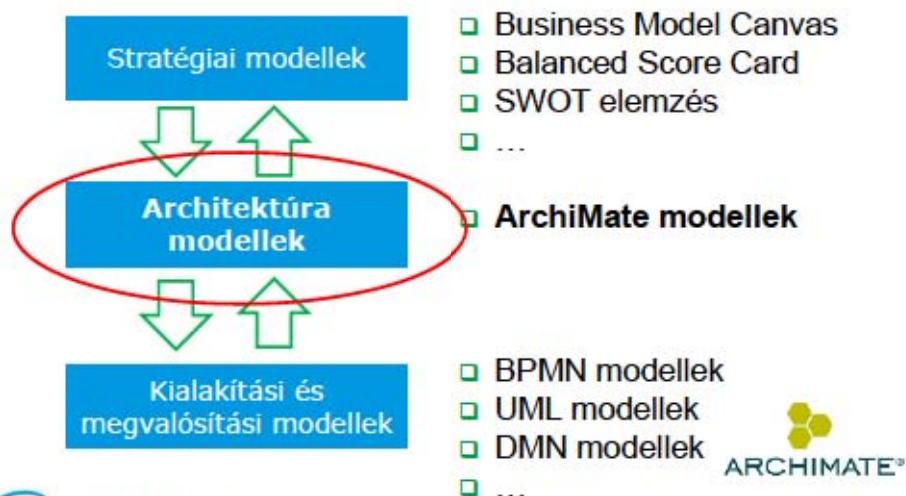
Stratégiai modellek

Architektúra modellek

Kialakítási és megvalósítási modellek

- Business Model Canvas
- Balanced Score Card
- SWOT elemzés
- …

- ArchiMate modellek

- BPMN modellek
- UML modellek
- DMN modellek
- …

ARCHIMATE®